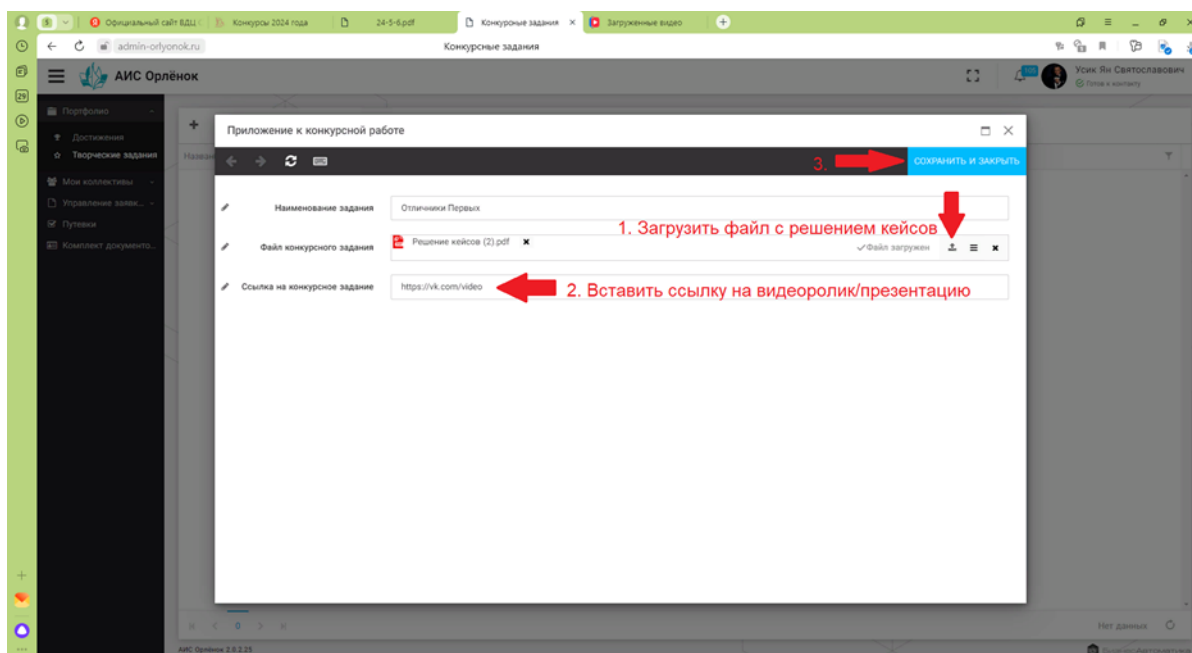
Официальный сайт ВДЦ | Конкурсы 2024 года | 24-5-6.pdf | Конкурсные задания | Загруженные видео

admin-orlyonok.ru

Конкурсные задания

АИС Орлёнок

Усик Ян Святославович
Готов к контакту

Портфолио
Достижения
Творческие задания
Мои коллективы
Управление заявк...
Путевки
Комплект документо...

Назван

Приложение к конкурсной работе

3.

СОХРАНИТЬ И ЗАКРЫТЬ

Наименование задания
Отличники Первых

1. Загрузить файл с решением кейсов

Файл конкурсного задания
Решение кейсов (2).pdf
Файл загружен

Ссылка на конкурсное задание
https://vk.com/video

2. Вставить ссылку на видеоролик/презентацию

0

Нет данных

АИС Орлёнок 2.0.2.25